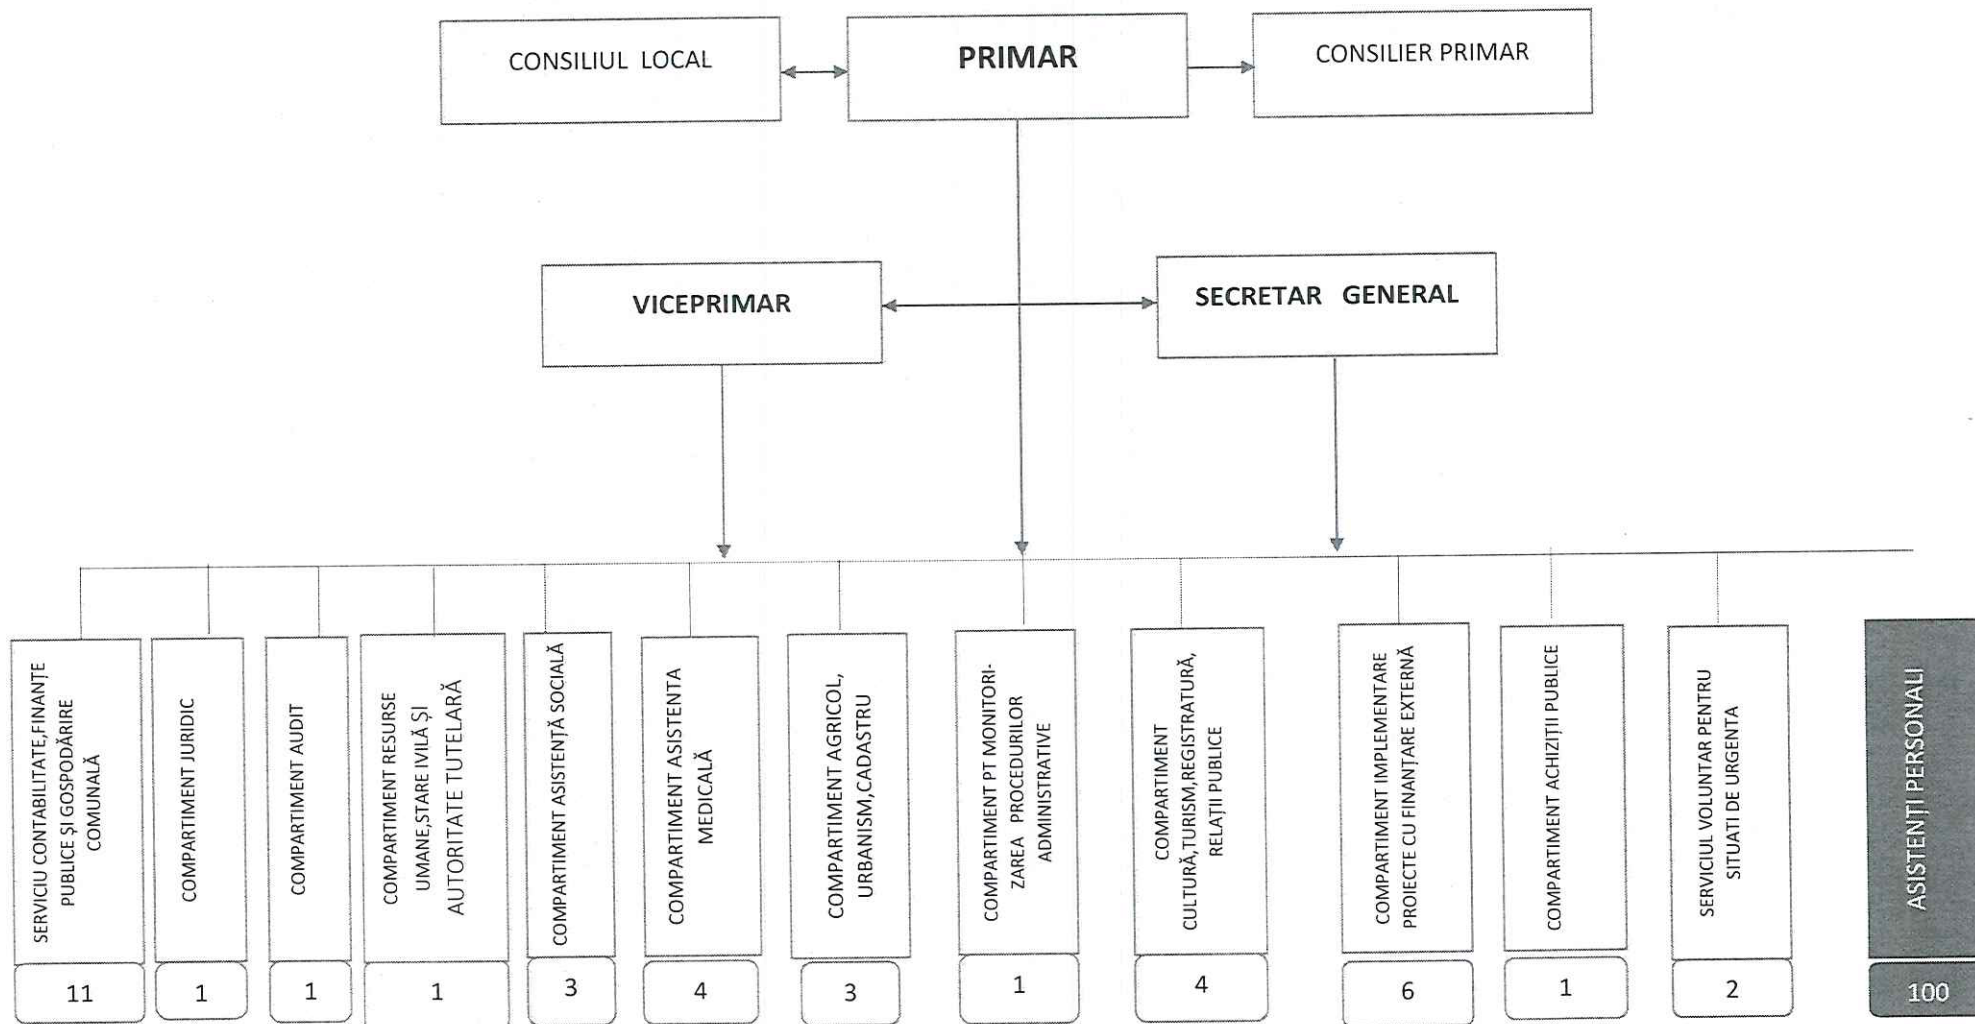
CONSILIUL LOCAL

PRIMAR

CONSILIER PRIMAR

VICEPRIMAR

SECRETAR GENERAL

SERVICIU CONTABILITATE,FINANȚE PUBLICE ȘI GOSPODĂRIRE COMUNALĂ

11

COMPARTIMENT JURIDIC

1

COMPARTIMENT AUDIT

1

COMPARTIMENT RESURSE UMANE,STARE IVILĂ ȘI AUTORITATE TUTELARĂ

1

COMPARTIMENT ASISTENȚĂ SOCIALĂ

3

COMPARTIMENT ASISTENTA MEDICALĂ

4

COMPARTIMENT AGRICOL, URBANISM,CADASTRU

3

COMPARTIMENT PT MONITORIZAREA PROCEDURILOR ADMINISTRATIVE

1

COMPARTIMENT CULTURĂ,TURISM,REGISTRATURĂ, RELAȚII PUBLICE

4

COMPARTIMENT IMPLEMENTARE PROIECTE CU FINANȚARE EXTERNĂ

6

COMPARTIMENT ACHIZIȚII PUBLICE

1

SERVICIUL VOLUNTAR PENTRU SITUATI DE URGENTA

2

ASISTENȚI PERSONALI

100